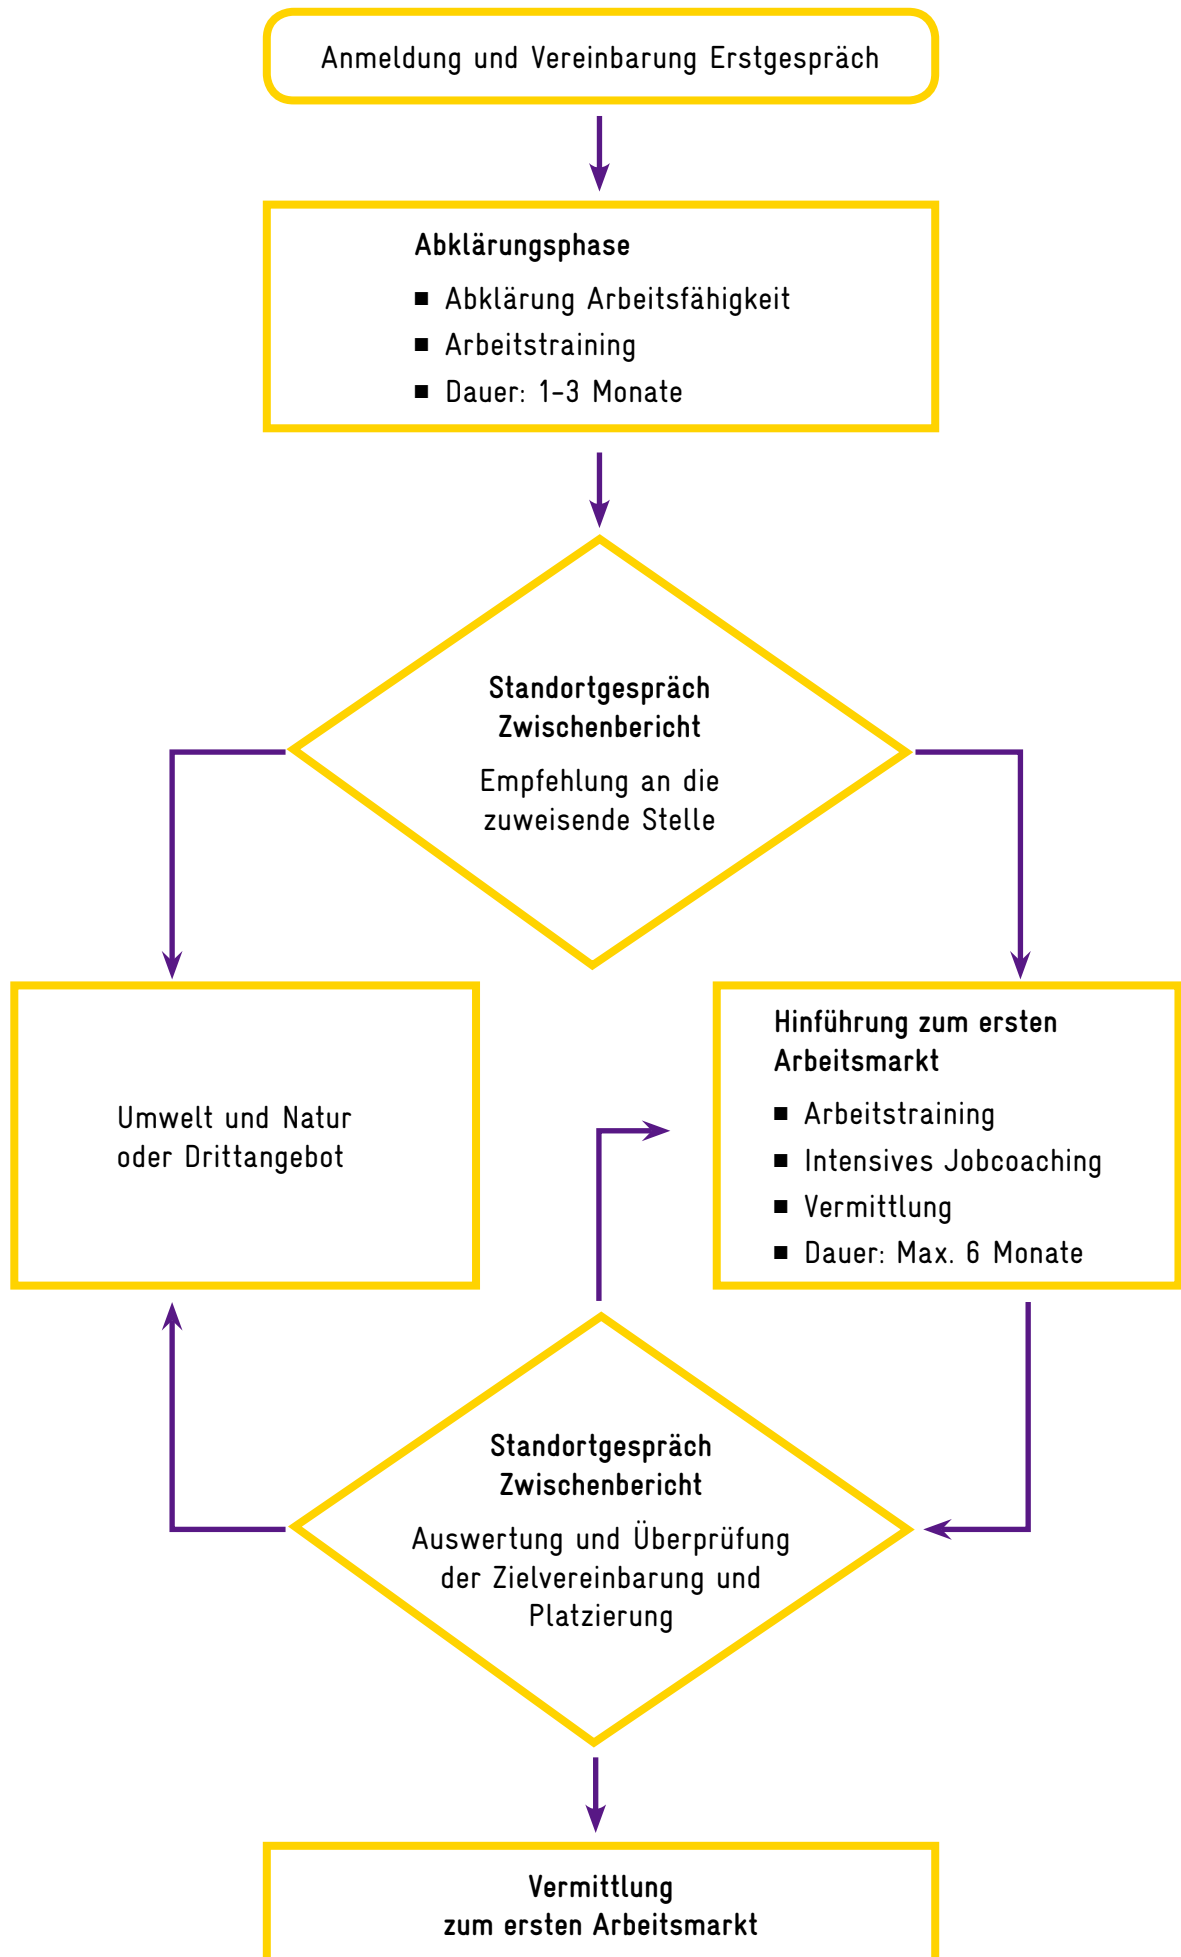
Anmeldung und Vereinbarung Erstgespräch

Abklärungsphase

■ Abklärung Arbeitsfähigkeit
■ Arbeitstraining
■ Dauer: 1–3 Monate

Standortgespräch
Zwischenbericht

Empfehlung an die zuweisende Stelle

Umwelt und Natur oder Drittangebot

Hinführung zum ersten Arbeitsmarkt

■ Arbeitstraining
■ Intensives Jobcoaching
■ Vermittlung
■ Dauer: Max. 6 Monate

Standortgespräch
Zwischenbericht

Auswertung und Überprüfung der Zielvereinbarung und Platzierung

Vermittlung
zum ersten Arbeitsmarkt